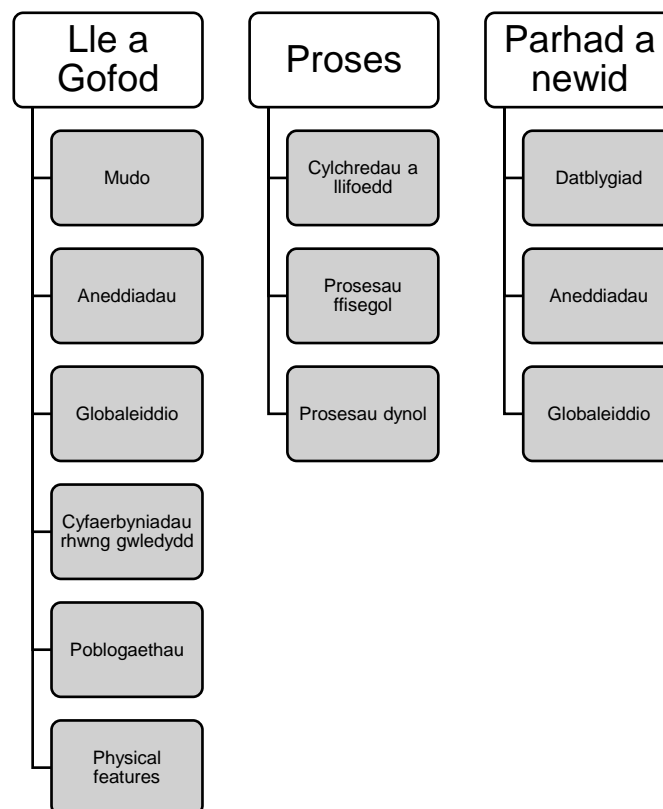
Lle a Gofod

Mudo

Aneddiadau

Globaleiddio

Cyfaerbyniadau rhwng gwledydd

Poblogaethau

Physical features

Proses

Cylchredau a llifoedd

Prosesau ffisegol

Prosesau dynol

Parhad a newid

Datblygiad

Aneddiadau

Globaleiddio